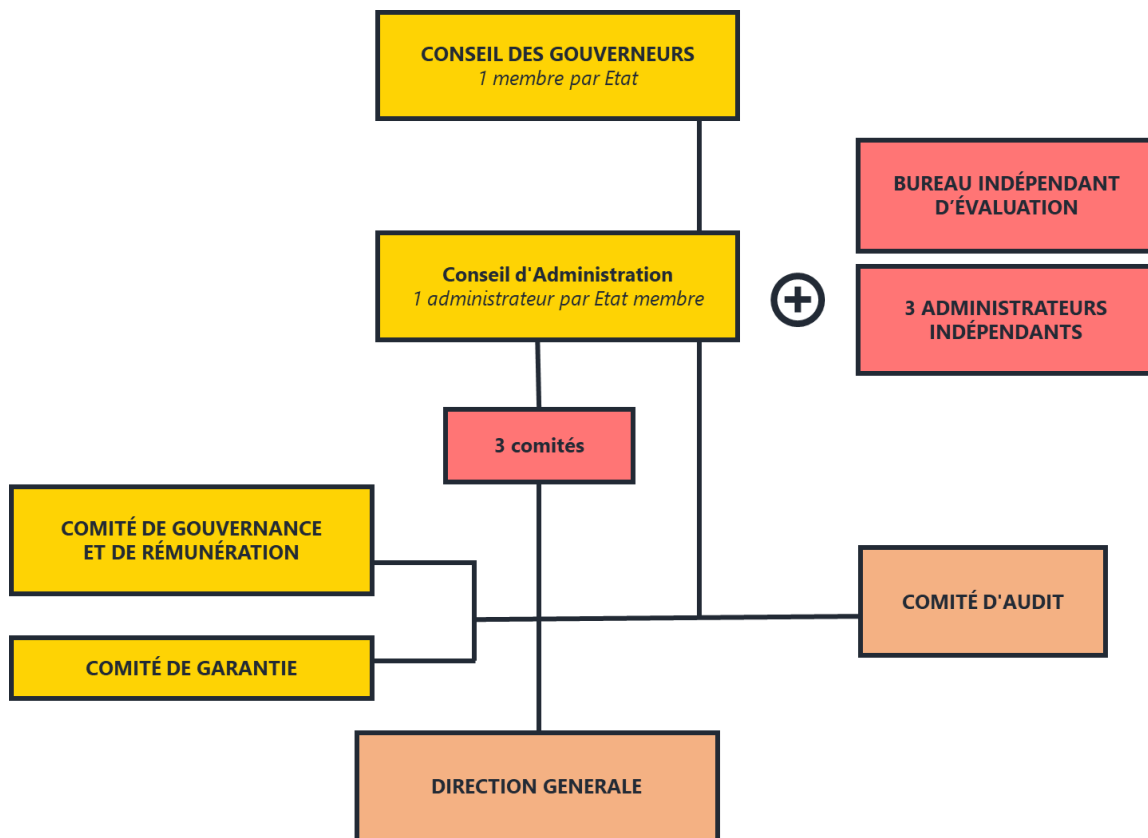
CONSEIL DES GOUVERNEURS
1 membre par Etat

BUREAU INDÉPENDANT D'ÉVALUATION

Conseil d'Administration
1 administrateur par Etat membre

3 ADMINISTRATEURS INDÉPENDANTS

3 comités

COMITÉ DE GOUVERNANCE ET DE RÉMUNÉRATION

COMITÉ D'AUDIT

COMITÉ DE GARANTIE

DIRECTION GENERALE